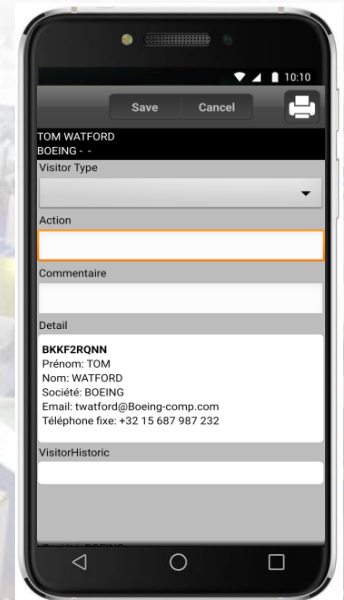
10:10

Save Cancel

TOM WATFORD
BOEING - -

Visitor Type

Action

Commentaire

Detail

BKKF2RQNN
Prénom: TOM
Nom: WATFORD
Société: BOEING
Email: twatford@Boeing-comp.com
Téléphone fixe: +32 15 687 987 232

VisitorHistoric